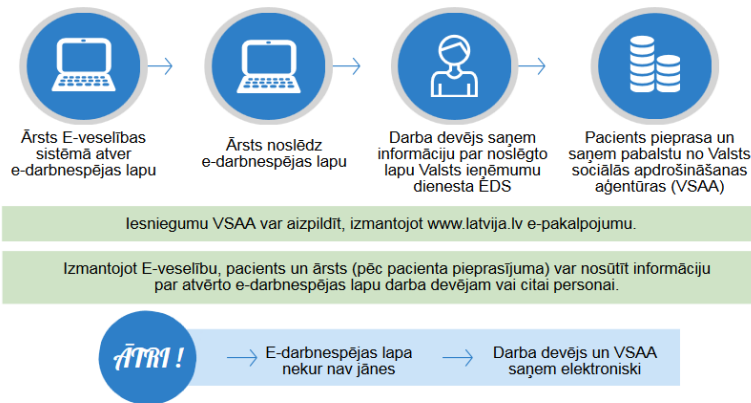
Ārsts E-veselības sistēmā atver e-darbnespējas lapu

Ārsts noslēdz e-darbnespējas lapu

Darba devējs saņem informāciju par noslēgto lapu Valsts ieņēmumu dienesta ĒDS

Pacients pieprasa un saņem pabalstu no Valsts sociālās apdrošināšanas aģentūras (VSAA)

Iesniegumu VSAA var aizpildīt, izmantojot www.latvija.lv e-pakalpojumu.

Izmantojot E-veselību, pacients un ārsts (pēc pacienta pieprasījuma) var nosūtīt informāciju par atvērto e-darbnespējas lapu darba devējam vai citai personai.

ĀTRI !

E-darbnespējas lapa nekur nav jānes

Darba devējs un VSAA saņem elektroniski